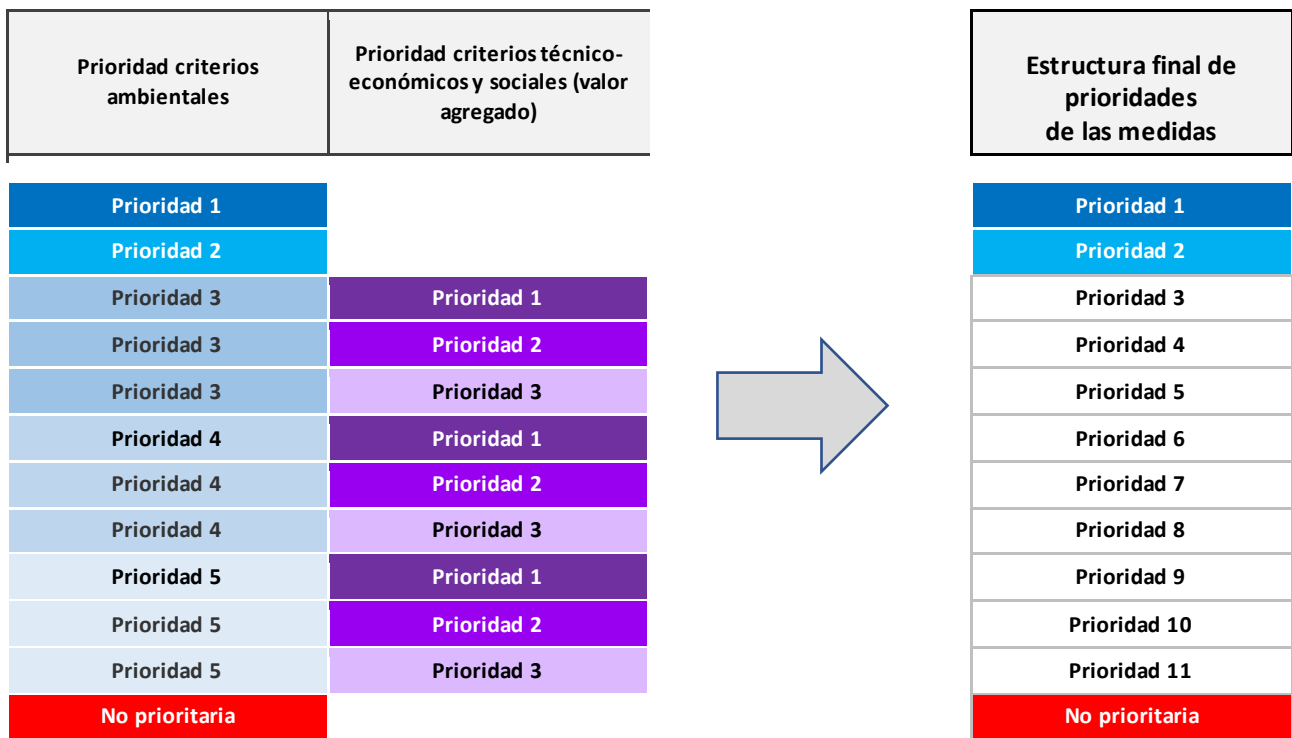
| Prioridad criterios ambientales | Prioridad criterios técnico-económicos y sociales (valor agregado) |
|---|---|
| Prioridad 1 | |
| Prioridad 2 | |
| Prioridad 3 | Prioridad 1 |
| Prioridad 3 | Prioridad 2 |
| Prioridad 3 | Prioridad 3 |
| Prioridad 4 | Prioridad 1 |
| Prioridad 4 | Prioridad 2 |
| Prioridad 4 | Prioridad 3 |
| Prioridad 5 | Prioridad 1 |
| Prioridad 5 | Prioridad 2 |
| Prioridad 5 | Prioridad 3 |
| No prioritaria | |

| Estructura final de prioridades de las medidas |
|---|
| Prioridad 1 |
| Prioridad 2 |
| Prioridad 3 |
| Prioridad 4 |
| Prioridad 5 |
| Prioridad 6 |
| Prioridad 7 |
| Prioridad 8 |
| Prioridad 9 |
| Prioridad 10 |
| Prioridad 11 |
| No prioritaria |